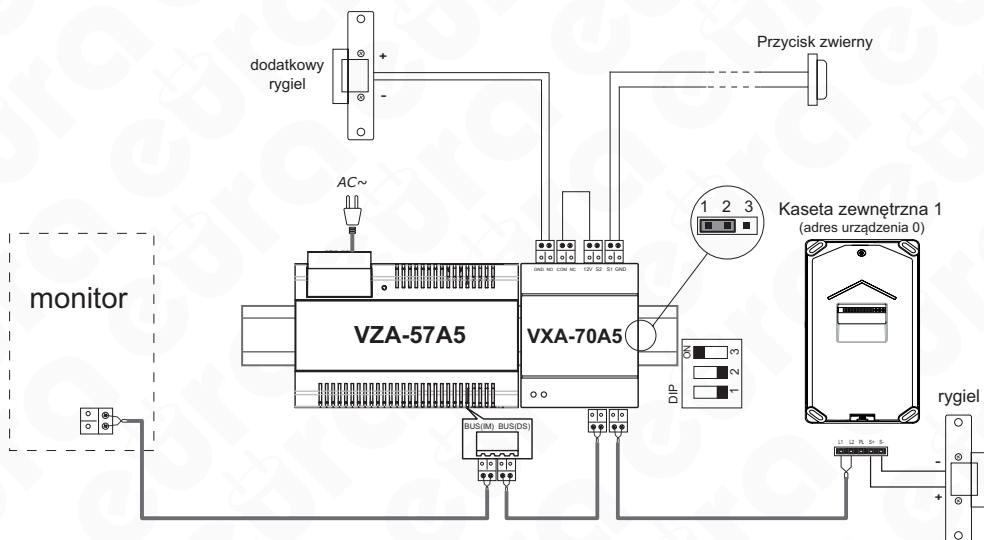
dodatkowy rygiel

+

-

Przycisk zwierny

AC~

1 2 3

Kaseta zewnętrzna 1
(adres urządzenia 0)

GND NO COM NC 12V S2 S1 GND

monitor

VZA-57A5

VXA-70A5

ON 3

2

1

DIP

rygiel

BUS(IM) BUS(DS)

L1 L2 PL S+ S-

-

+